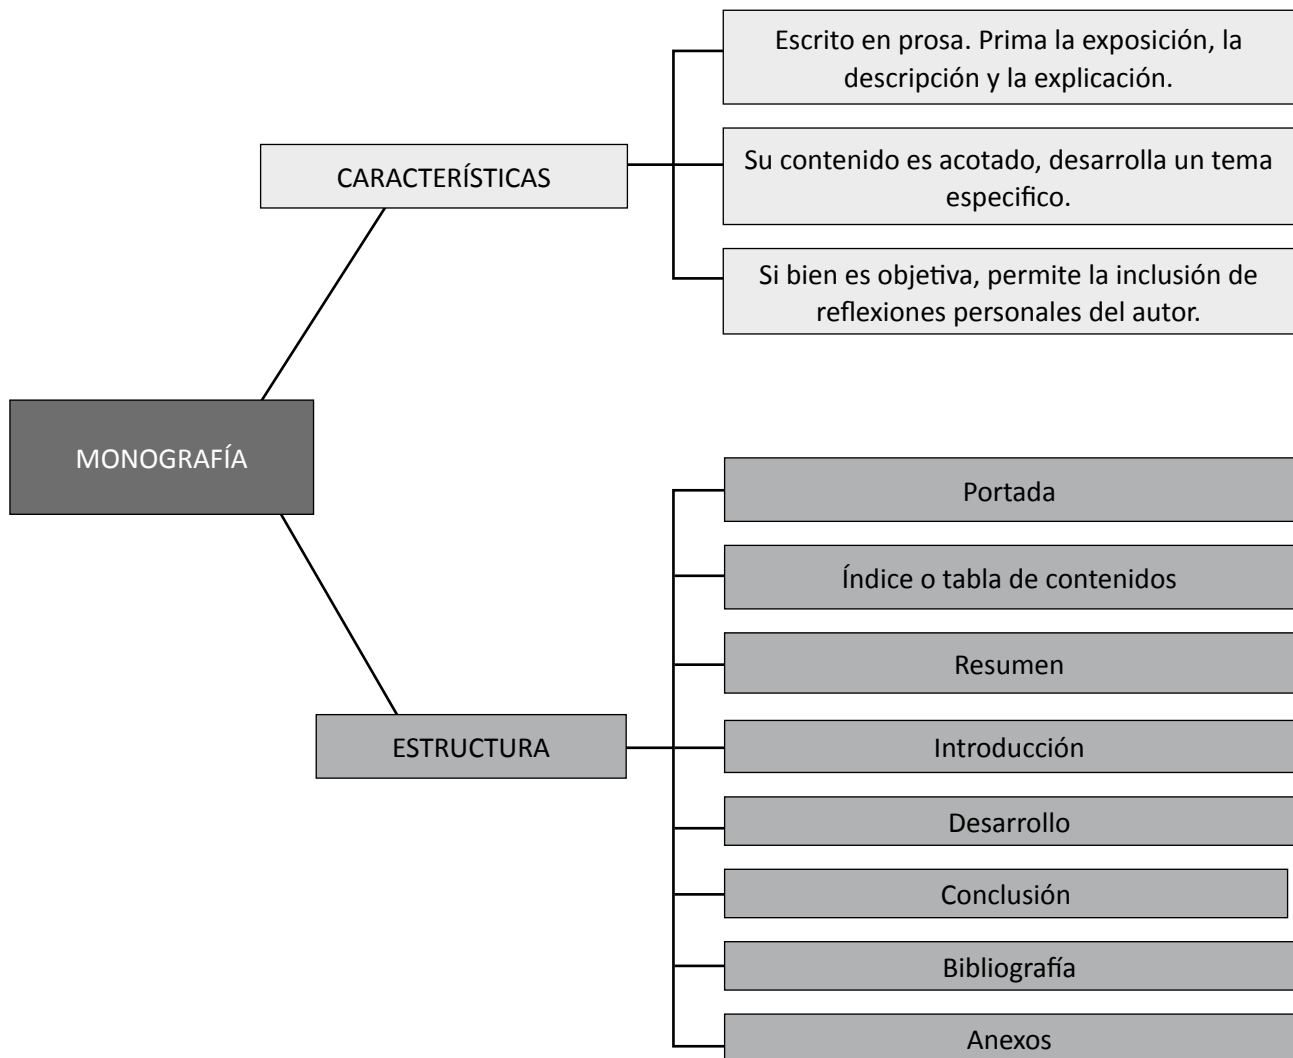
MONOGRAFÍA

CARACTERÍSTICAS

Escrito en prosa. Prima la exposición, la descripción y la explicación.

Su contenido es acotado, desarrolla un tema especifico.

Si bien es objetiva, permite la inclusión de reflexiones personales del autor.

ESTRUCTURA

Portada

Índice o tabla de contenidos

Resumen

Introducción

Desarrollo

Conclusión

Bibliografía

Anexos